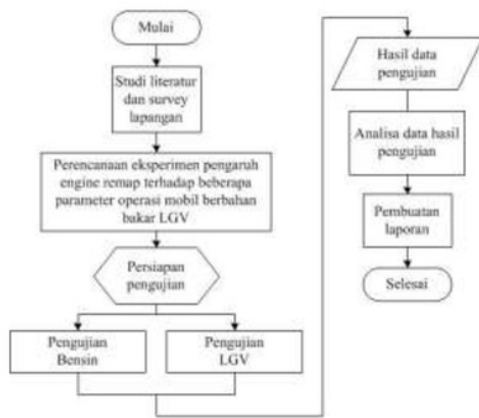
Mulai

Studi literatur dan survey lapangan

Perencanaan eksperimen pengaruh engine remap terhadap beberapa parameter operasi mobil berbahan bakar LGV

Persiapan pengujian

Pengujian Bensin

Pengujian LGV

Hasil data pengujian

Analisa data hasil pengujian

Pembuatan laporan

Selesai